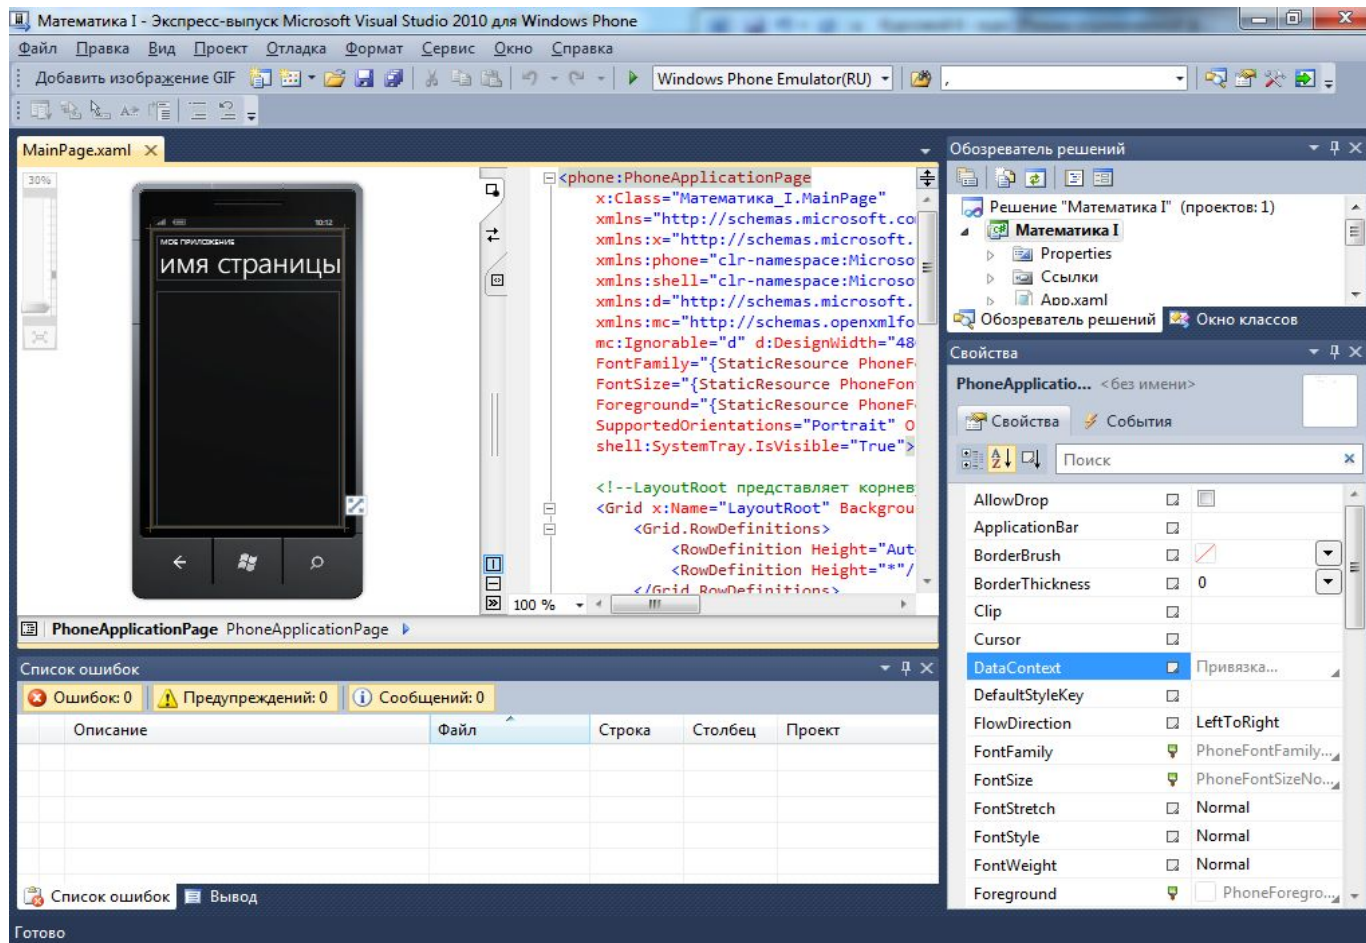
Математика I - Экспресс-выпуск Microsoft Visual Studio 2010 для Windows Phone

Файл Правка Вид Проект Отладка Формат Сервис Окно Справка

Добавить изображение GIF

Windows Phone Emulator(RU)

MainPage.xaml

30%

МОЕ ПРИЛОЖЕНИЕ
имя страницы

<phone:PhoneApplicationPage
x:Class="Математика_I.MainPage"
xmlns="http://schemas.microsoft.co
xmlns:x="http://schemas.microsoft.
xmlns:phone="clr-namespace:Microso
xmlns:shell="clr-namespace:Microso
xmlns:d="http://schemas.microsoft.
xmlns:mc="http://schemas.openxmlfo
mc:Ignorable="d" d:DesignWidth="48
FontFamily="{StaticResource PhoneF
FontSize="{StaticResource PhoneFon
Foreground="{StaticResource PhoneF
SupportedOrientations="Portrait" O
shell:SystemTray.IsVisible="True">

<!--LayoutRoot представляет корнев
<Grid x:Name="LayoutRoot" Backgrou
<Grid.RowDefinitions>
<RowDefinition Height="Aut
<RowDefinition Height="*"/
</Grid.RowDefinitions>

100 %

PhoneApplicationPage PhoneApplicationPage

Обозреватель решений

Решение "Математика I" (проектов: 1)
Математика I
Properties
Ссылки
App.xaml

Обозреватель решений Окно классов

Свойства

PhoneApplicatio... <без имени>

Свойства События

Поиск

| | |
|---|---|
| AllowDrop | |
| ApplicationBar | |
| BorderBrush | |
| BorderThickness | 0 |
| Clip | |
| Cursor | |
| DataContext | Привязка... |
| DefaultStyleKey | |
| FlowDirection | LeftToRight |
| FontFamily | PhoneFontFamily... |
| FontSize | PhoneFontSizeNo... |
| FontStretch | Normal |
| FontStyle | Normal |
| FontWeight | Normal |
| Foreground | PhoneForegro... |

Список ошибок

Ошибок: 0 Предупреждений: 0 Сообщений: 0

| Описание | Файл | Строка | Столбец | Проект |
|---|---|---|---|---|

Список ошибок Вывод

Готово